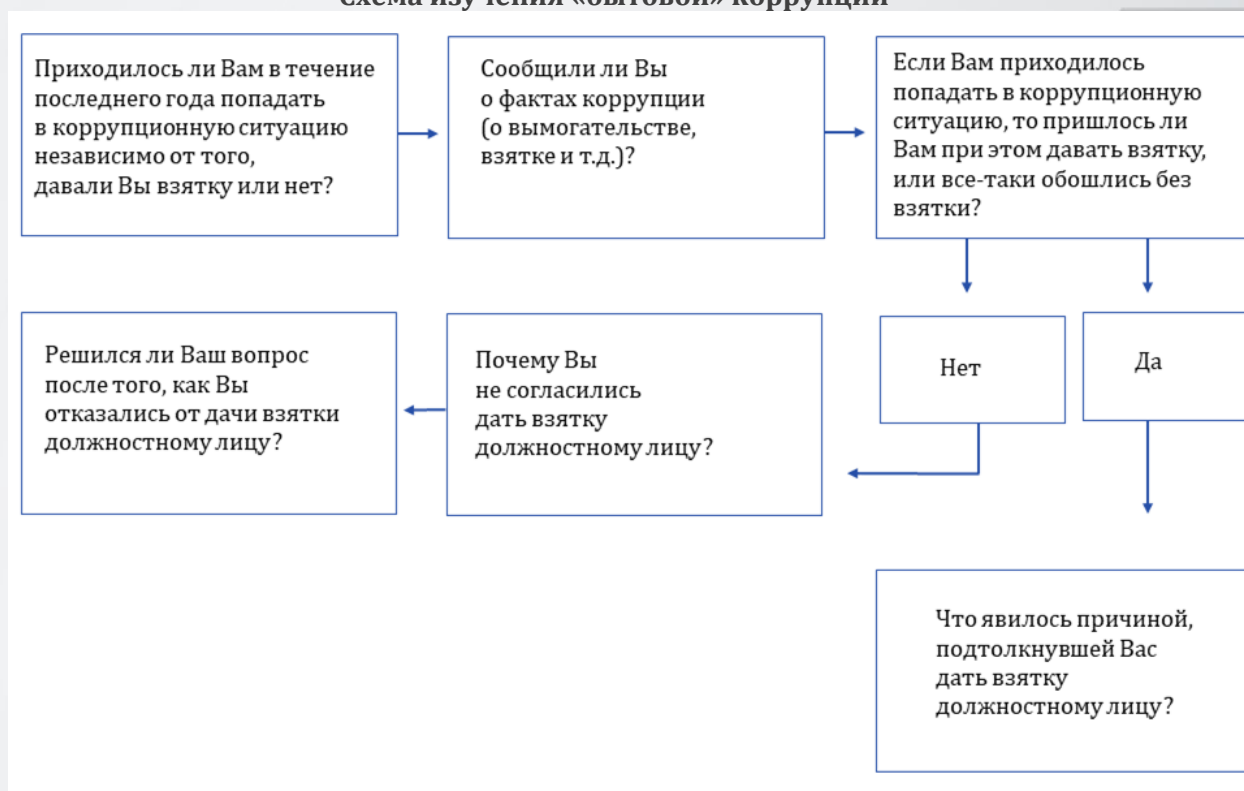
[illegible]

Приходилось ли Вам в течение последнего года попадать в коррупционную ситуацию независимо от того, давали Вы взятку или нет?

Сообщили ли Вы о фактах коррупции (о вымогательстве, взятке и т.д.)?

Если Вам приходилось попадать в коррупционную ситуацию, то пришлось ли Вам при этом давать взятку, или все-таки обошлись без взятки?

Нет

Да

Решился ли Ваш вопрос после того, как Вы отказались от дачи взятки должностному лицу?

Почему Вы не согласились дать взятку должностному лицу?

Что явилось причиной, подтолкнувшей Вас дать взятку должностному лицу?